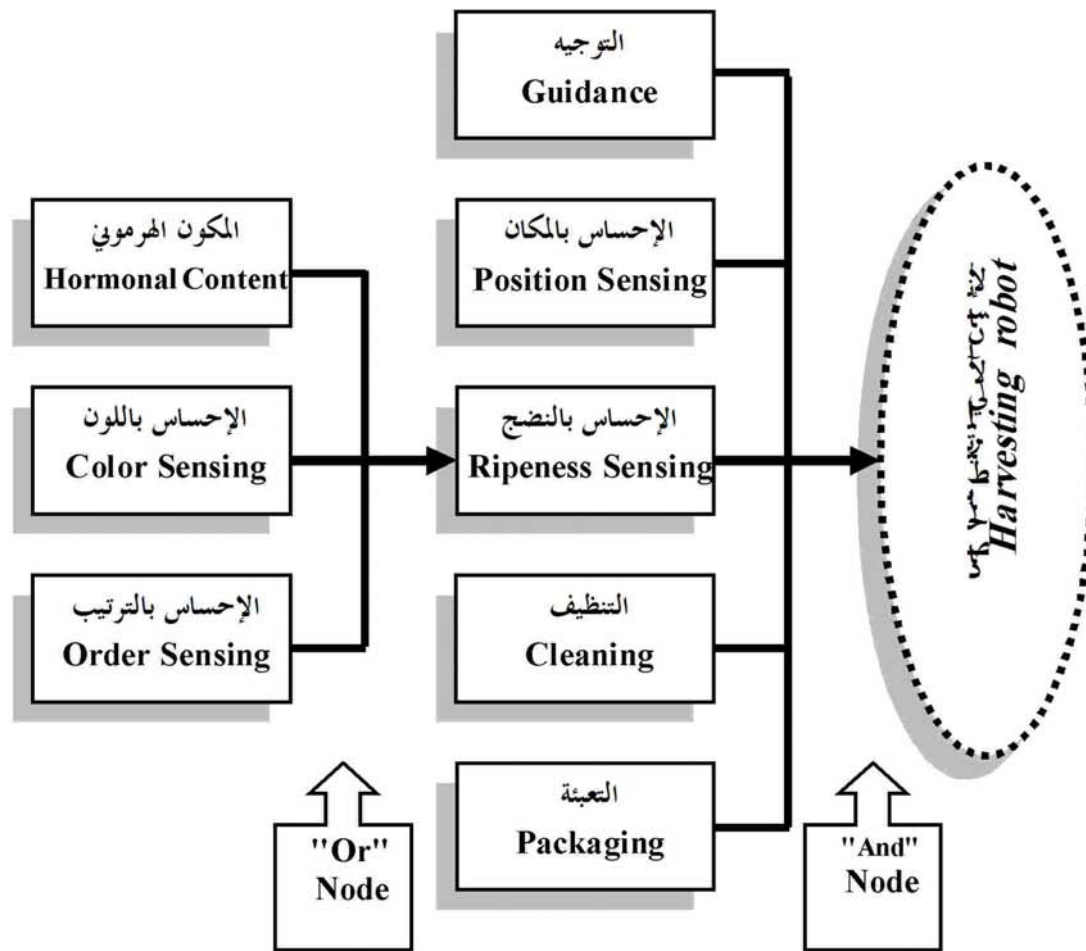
التوجيه
Guidance

المكون الهرموني
Hormonal Content

الإحساس بالمكان
Position Sensing

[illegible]
Harvesting robot

الإحساس باللون
Color Sensing

الإحساس بالنضج
Ripeness Sensing

الإحساس بالترتيب
Order Sensing

التنظيف
Cleaning

التعبئة
Packaging

"Or"
Node

"And"
Node